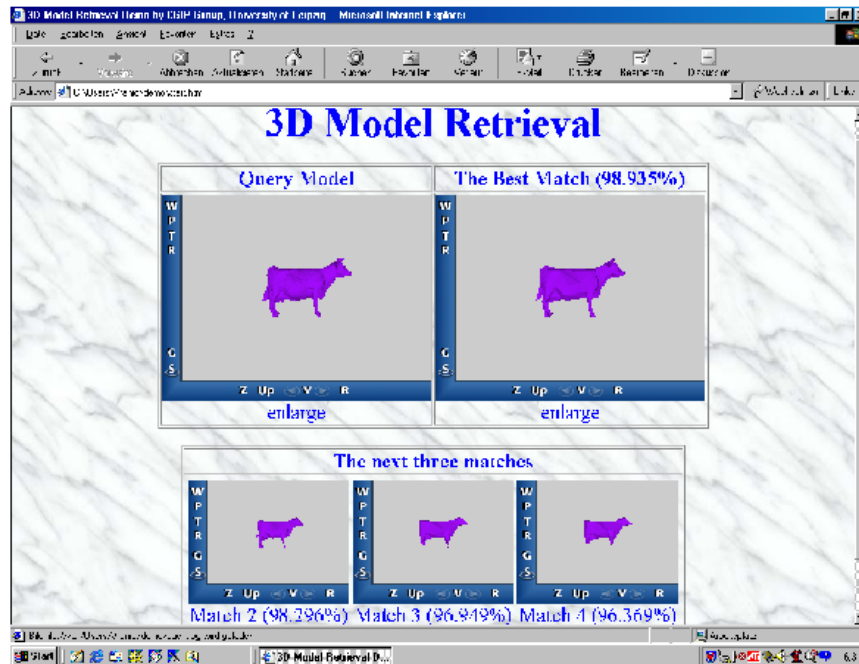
3D Model Retrieval Demo by CGIP Group, University of Leipzig - Microsoft Internet Explorer

Datei Bearbeiten Ansicht Favoriten Extras ?

Zurück Vorwärts Abbrechen Aktualisieren Startseite Suchen Favoriten Verlauf E-Mail Drucken Bearbeiten Diskussion

Adresse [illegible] Wechseln zu Links

3D Model Retrieval

Query Model

The Best Match (98.935%)

W P T R G S

Z Up V R

enlarge

enlarge

The next three matches

Match 2 (98.296%) Match 3 (96.949%) Match 4 (96.369%)

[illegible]

Arbeitsplatz

Start 3D Model Retrieval D...